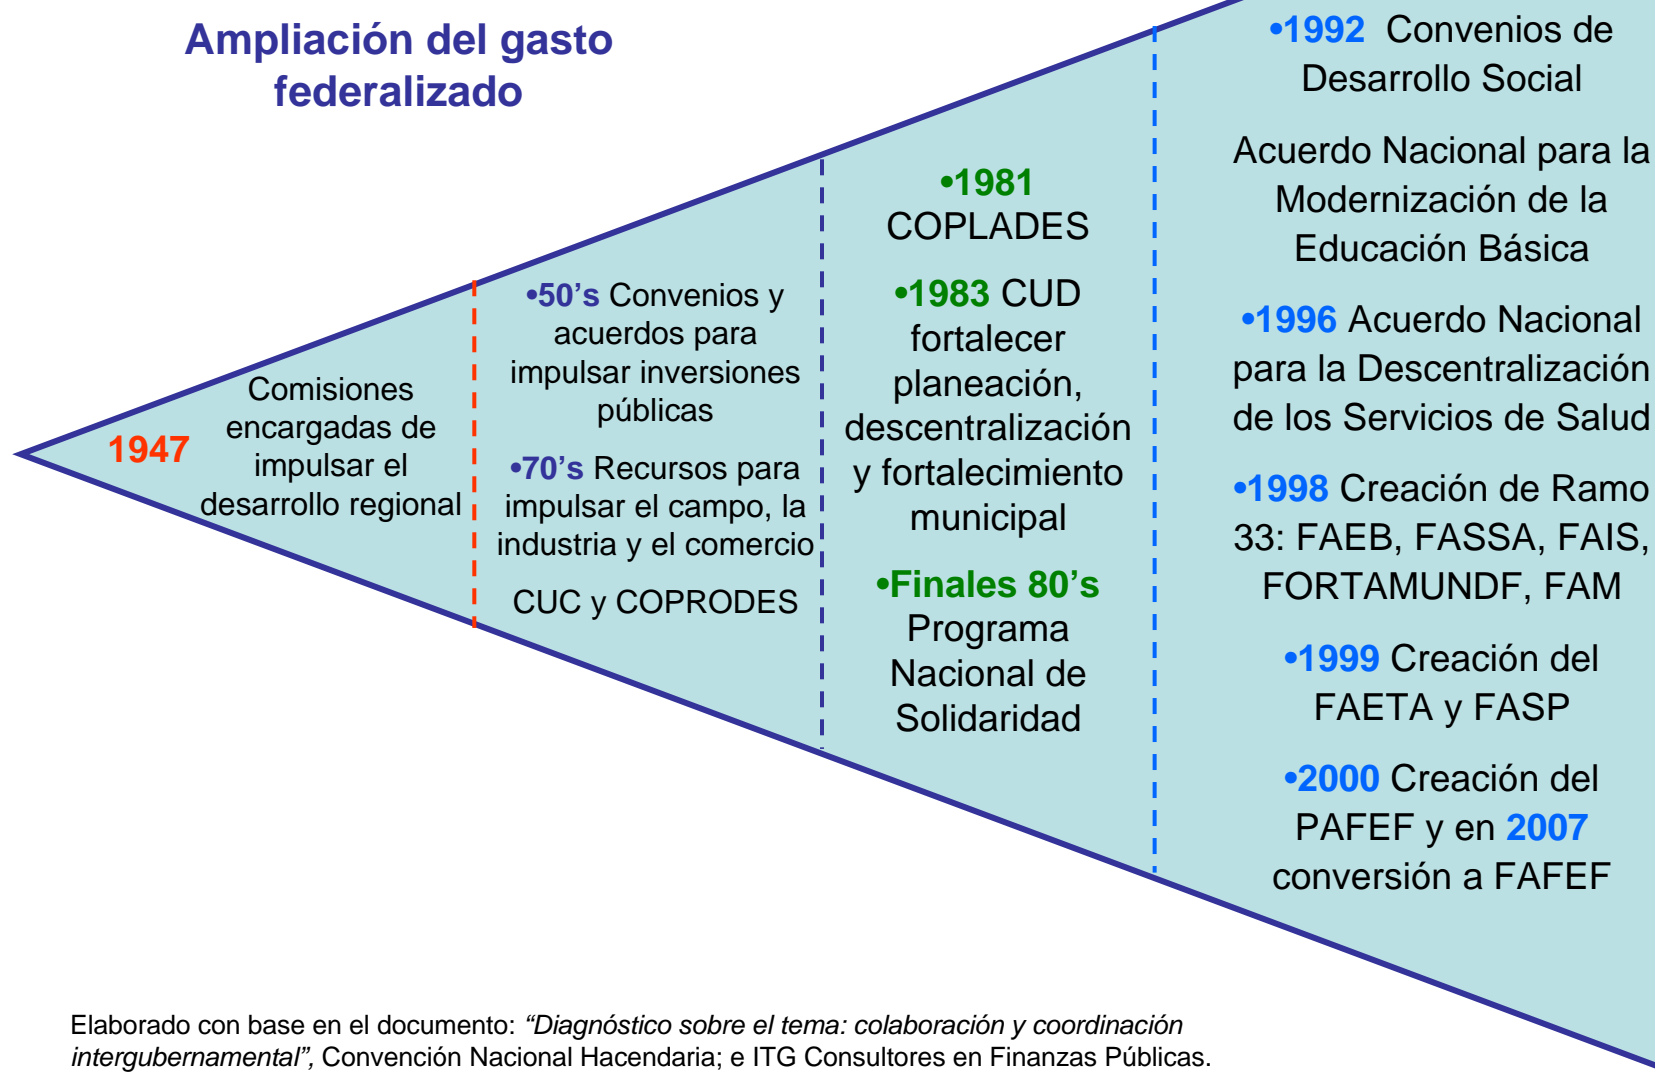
Ampliación del gasto federalizado

1947

Comisiones encargadas de impulsar el desarrollo regional

•50's Convenios y acuerdos para impulsar inversiones públicas

•70's Recursos para impulsar el campo, la industria y el comercio

CUC y COPRODES

•1981 COPLADES

•1983 CUD fortalecer planeación, descentralización y fortalecimiento municipal

•Finales 80's Programa Nacional de Solidaridad

•1992 Convenios de Desarrollo Social

Acuerdo Nacional para la Modernización de la Educación Básica

•1996 Acuerdo Nacional para la Descentralización de los Servicios de Salud

•1998 Creación de Ramo 33: FAEB, FASSA, FAIS, FORTAMUNDF, FAM

•1999 Creación del FAETA y FASP

•2000 Creación del PAFEF y en 2007 conversión a FAFEF

Elaborado con base en el documento: "Diagnóstico sobre el tema: colaboración y coordinación intergubernamental", Convención Nacional Hacendaria; e ITG Consultores en Finanzas Públicas.